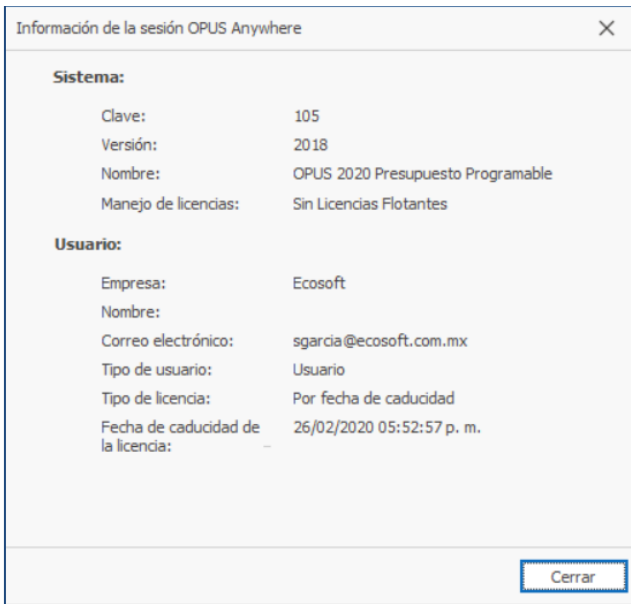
Información de la sesión OPUS Anywhere

Sistema:

| | |
|---|---|
| Clave: | 105 |
| Versión: | 2018 |
| Nombre: | OPUS 2020 Presupuesto Programable |
| Manejo de licencias: | Sin Licencias Flotantes |

Usuario:

| | |
|---|---|
| Empresa: | Ecosoft |
| Nombre: | |
| Correo electrónico: | sgarcia@ecosoft.com.mx |
| Tipo de usuario: | Usuario |
| Tipo de licencia: | Por fecha de caducidad |
| Fecha de caducidad de la licencia: | 26/02/2020 05:52:57 p. m. |

Cerrar